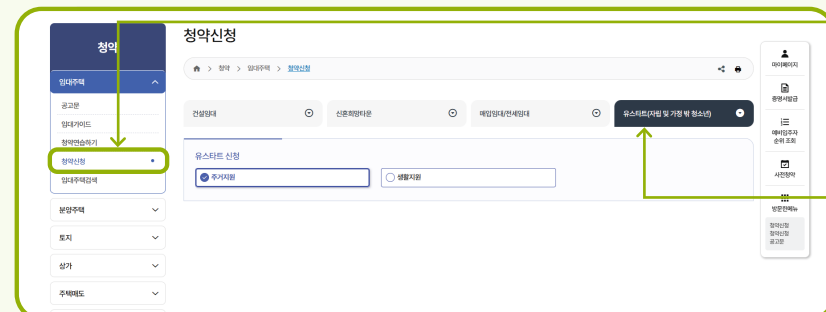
청약

임대주택

공고문

임대가이드

청약연습하기

청약신청

임대주택검색

분양주택

토지

상가

주택제도

청약신청

청약 > 임대주택 > 청약신청

건설임대

신혼희망타운

매입임대/전세임대

유스타트(자립 및 가정 밖 청소년)

유스타트 신청

주거지원

생활지원

마이페이지

증명서발급

예비입주자 순위 조회

사전청약

방문한메뉴

청약신청
청약신청
공고문